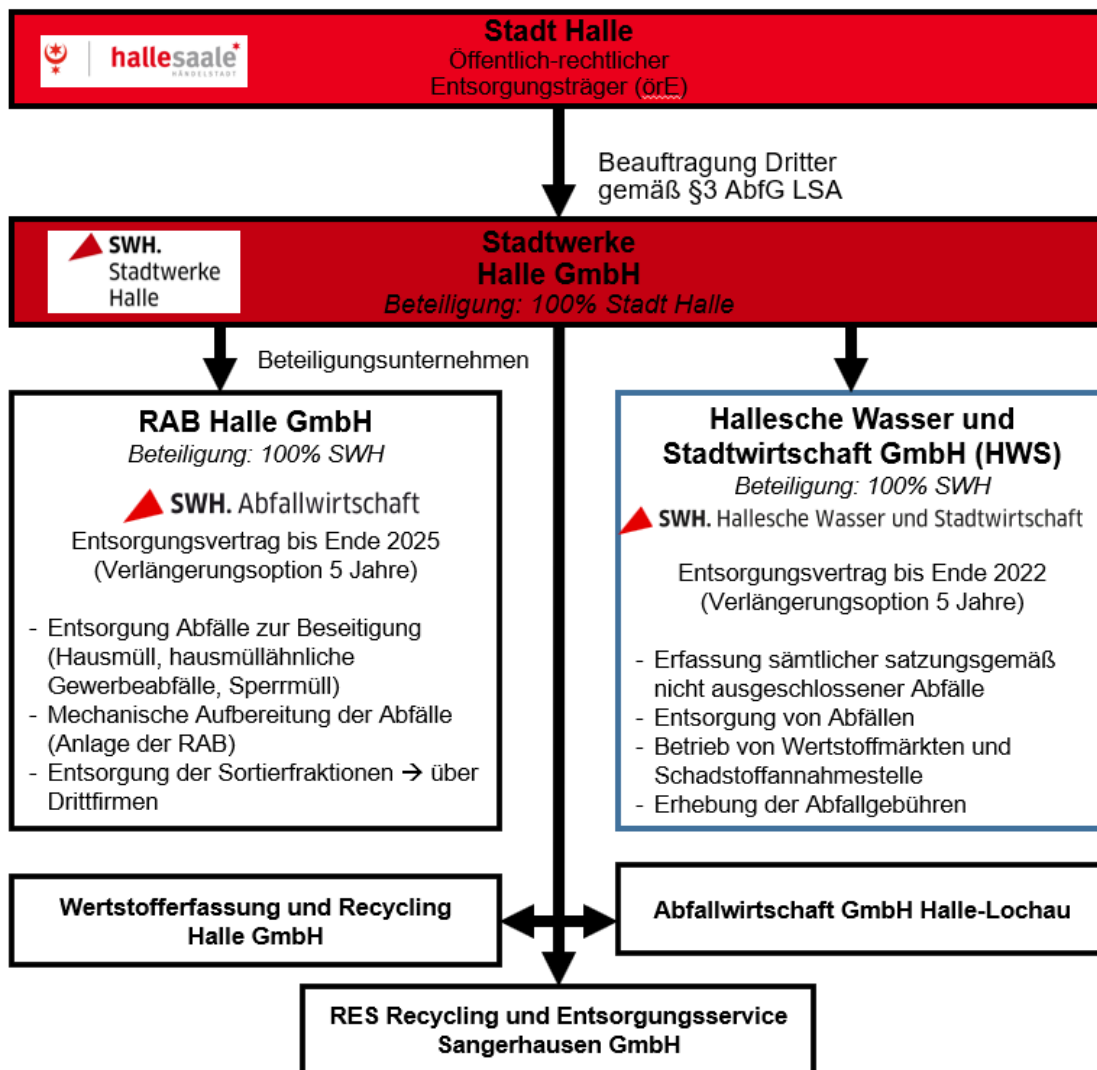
hallesaale*
HÄNDELSTADT

Stadt Halle
Öffentlich-rechtlicher Entsorgungsträger (örE)

Beauftragung Dritter gemäß §3 AbfG LSA

SWH. Stadtwerke Halle

Stadtwerke Halle GmbH
Beteiligung: 100% Stadt Halle

Beteiligungsunternehmen

RAB Halle GmbH
Beteiligung: 100% SWH
SWH. Abfallwirtschaft
Entsorgungsvertrag bis Ende 2025 (Verlängerungsoption 5 Jahre)

- Entsorgung Abfälle zur Beseitigung (Hausmüll, hausmüllähnliche Gewerbeabfälle, Sperrmüll)
- Mechanische Aufbereitung der Abfälle (Anlage der RAB)
- Entsorgung der Sortierfraktionen → über Drittfirmen

Hallesche Wasser und Stadtwirtschaft GmbH (HWS)
Beteiligung: 100% SWH
SWH. Hallesche Wasser und Stadtwirtschaft
Entsorgungsvertrag bis Ende 2022 (Verlängerungsoption 5 Jahre)

- Erfassung sämtlicher satzungsgemäß nicht ausgeschlossener Abfälle
- Entsorgung von Abfällen
- Betrieb von Wertstoffmärkten und Schadstoffannahmestelle
- Erhebung der Abfallgebühren

Wertstofferfassung und Recycling Halle GmbH

Abfallwirtschaft GmbH Halle-Lochau

RES Recycling und Entsorgungsservice Sangerhausen GmbH